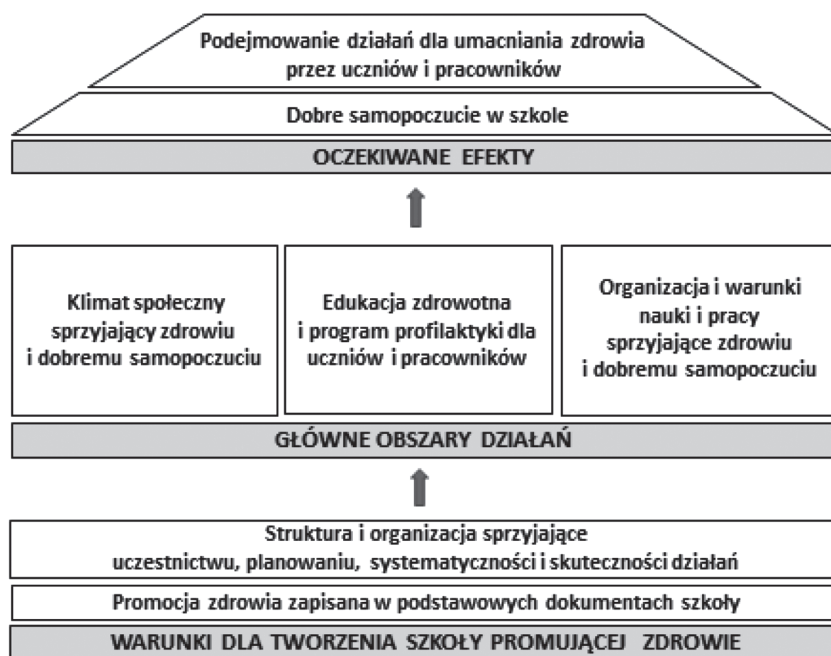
Podejmowanie działań dla umacniania zdrowia przez uczniów i pracowników

Dobre samopoczucie w szkole

OCZEKIWANE EFEKTY

Klimat społeczny sprzyjający zdrowiu i dobremu samopoczuciu

Edukacja zdrowotna i program profilaktyki dla uczniów i pracowników

Organizacja i warunki nauki i pracy sprzyjające zdrowiu i dobremu samopoczuciu

GŁÓWNE OBSZARY DZIAŁAŃ

Struktura i organizacja sprzyjające uczestnictwu, planowaniu, systematyczności i skuteczności działań

Promocja zdrowia zapisana w podstawowych dokumentach szkoły

WARUNKI DLA TWORZENIA SZKOŁY PROMUJĄCEJ ZDROWIE